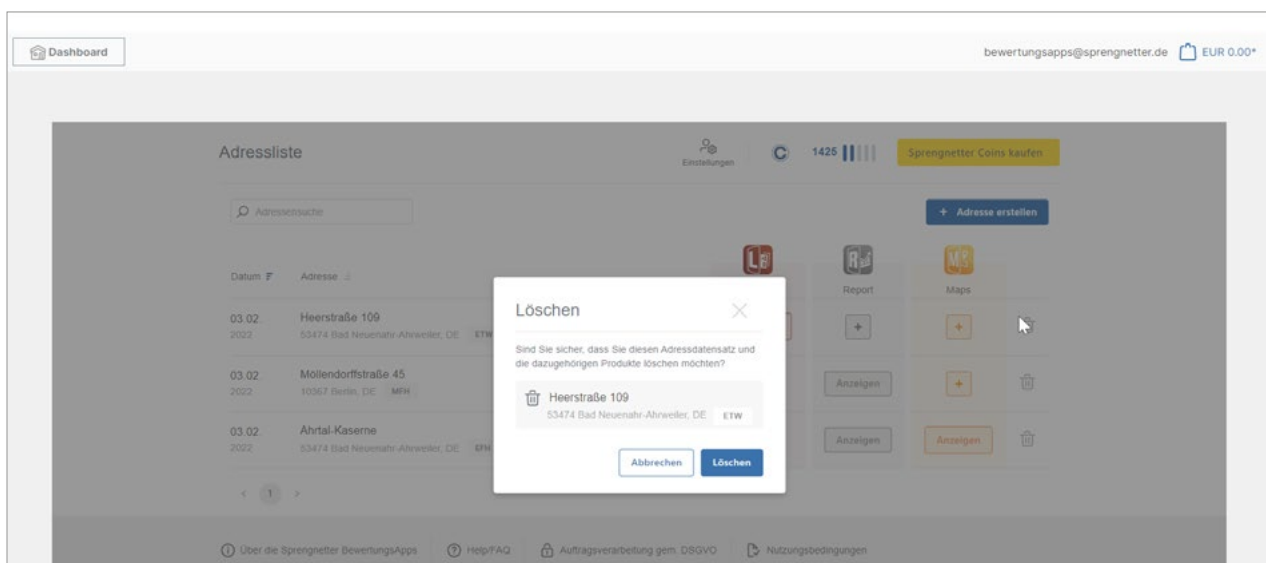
Dashboard

bewertungsapps@sprengnetter.de EUR 0.00*

Adressliste

Einstellungen

C 1425

Sprengnetter Coins kaufen

Adressensuche

+ Adresse erstellen

Datum

Adresse

Report

Maps

03.02 2022

Heerstraße 109
53474 Bad Neuenahr-Ahrweiler, DE ETW

+

+

03.02 2022

Möllendorffstraße 45
10367 Berlin, DE MFH

Anzeigen

+

03.02 2022

Ahrtal-Kaserne
53474 Bad Neuenahr-Ahrweiler, DE EFH

Anzeigen

Anzeigen

< 1 >

Löschen

Sind Sie sicher, dass Sie diesen Adressdatensatz und die dazugehörigen Produkte löschen möchten?

Heerstraße 109
53474 Bad Neuenahr-Ahrweiler, DE ETW

Abbrechen

Löschen

Über die Sprengnetter BewertungsApps

Help/FAQ

Auftragsverarbeitung gem. DSGVO

Nutzungsbedingungen